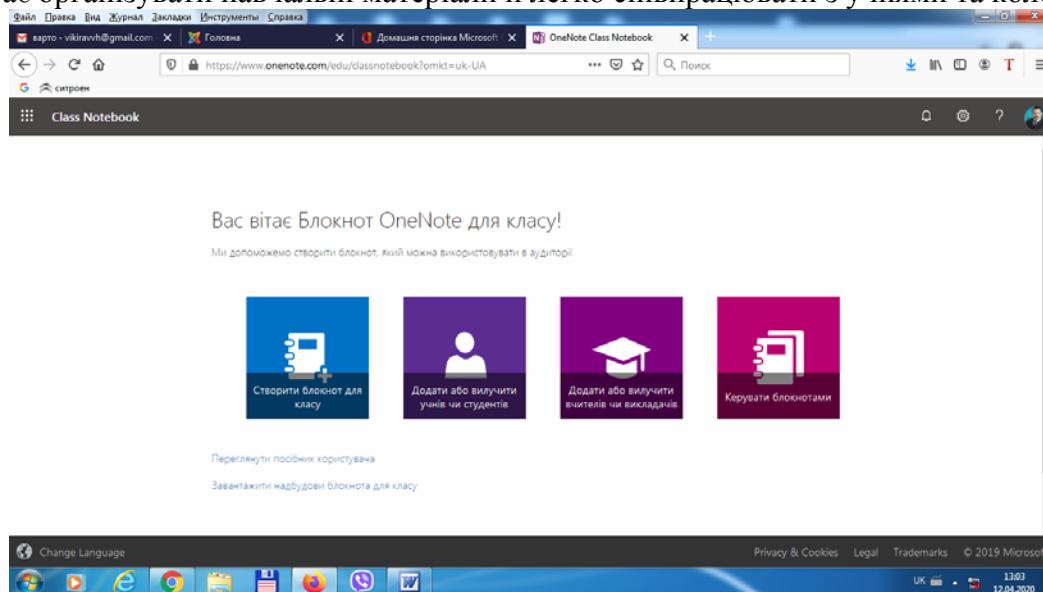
ає організувати навчальні матеріали й легко співпрацювати з учнями та коле

Файл Правка Вид Журнал Закладки Инструменты Справка

варто - vikiravvh@gmail.com | Головна | Домашня сторінка Microsoft | OneNote Class Notebook

https://www.onenote.com/edu/classnotebook?omkt=uk-UA

Поиск

ситроен

Class Notebook

Вас вітає Блокнот OneNote для класу!

Ми допоможемо створити блокнот, який можна використовувати в аудиторії

Створити блокнот для класу

Додати або вилучити учнів чи студентів

Додати або вилучити вчителів чи викладачів

Керувати блокнотами

Переглянути посібник користувача

Завантажити надбудови блокнота для класу

Change Language

Privacy & Cookies Legal Trademarks © 2019 Microsof

UK 13:03 12.04.2020